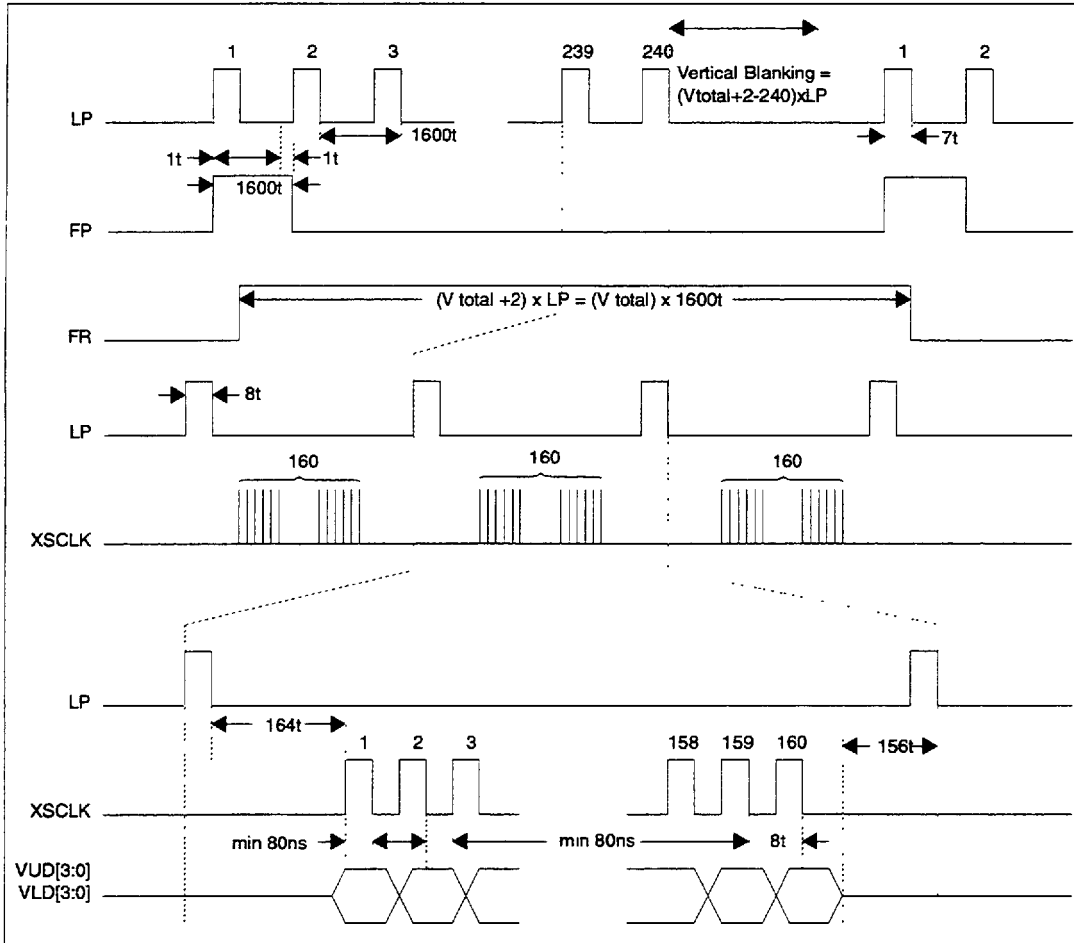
1 2 3 239 240 Vertical Blanking = (Vtotal+2-240)xLP 1 2

LP

1t 1t 1600t 7t

1600t

FP

(V total +2) x LP = (V total) x 1600t

FR

8t

LP

160 160 160

XSCLK

LP

164t

1 2 3 158 159 160 156t

XSCLK

min 80ns min 80ns 8t

VUD[3:0]
VLD[3:0]